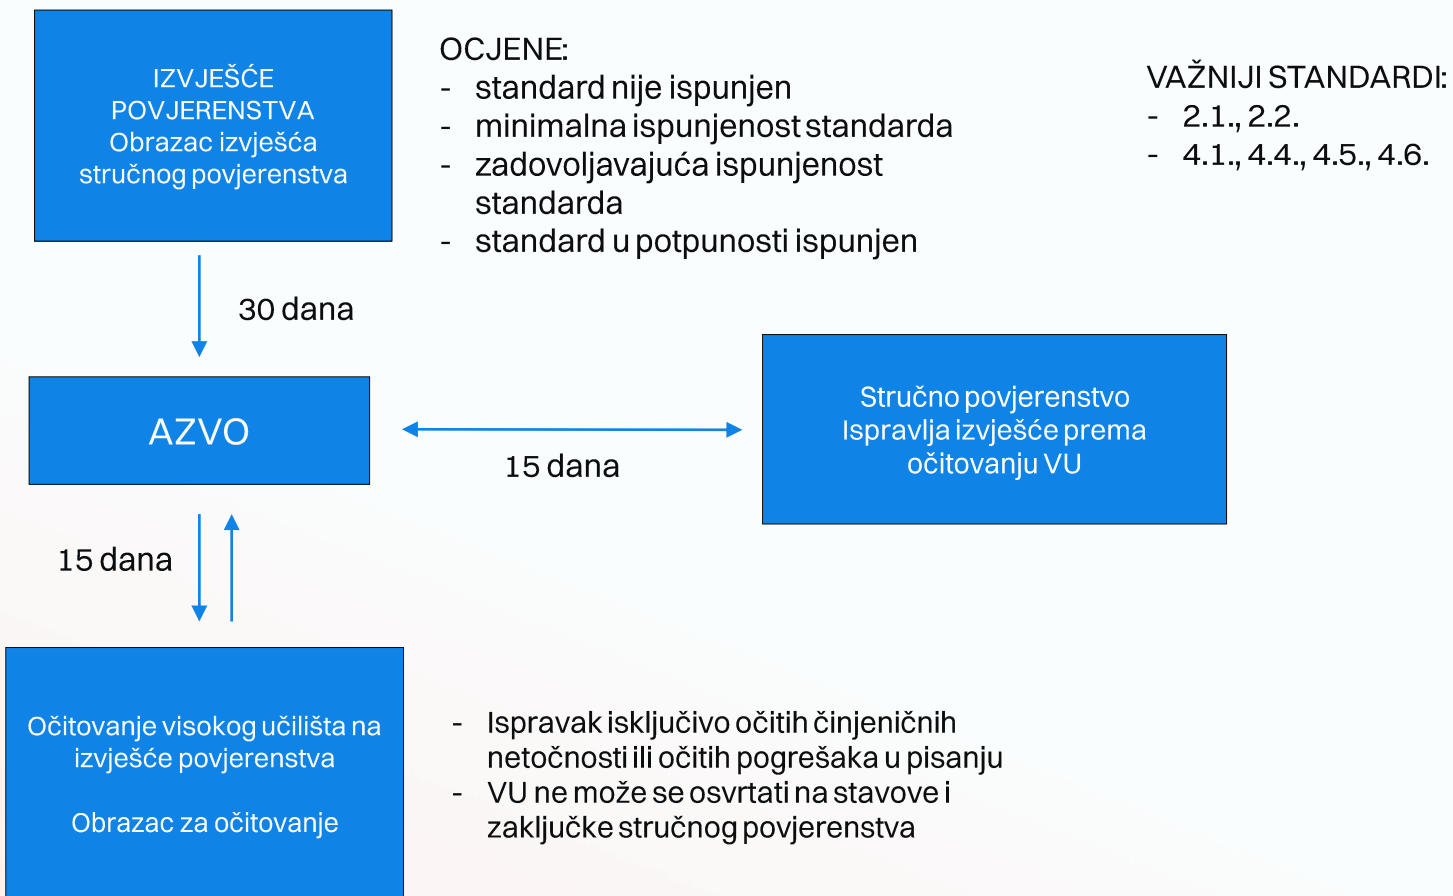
IZVJEŠĆE POVJERENSTVA
Obrazac izvješća stručnog povjerenstva

OCJENE:
- standard nije ispunjen
- minimalna ispunjenost standarda
- zadovoljavajuća ispunjenost standarda
- standard u potpunosti ispunjen

VAŽNIJI STANDARDI:
- 2.1., 2.2.
- 4.1., 4.4., 4.5., 4.6.

30 dana

AZVO

15 dana

Stručno povjerenstvo
Ispravlja izvješće prema očitovanju VU

15 dana

Očitovanje visokog učilišta na izvješće povjerenstva

Obrazac za očitovanje

- Ispravak isključivo očitih činjeničnih netočnosti ili očitih pogrešaka u pisanju
- VU ne može se osvrtati na stavove i zaključke stručnog povjerenstva